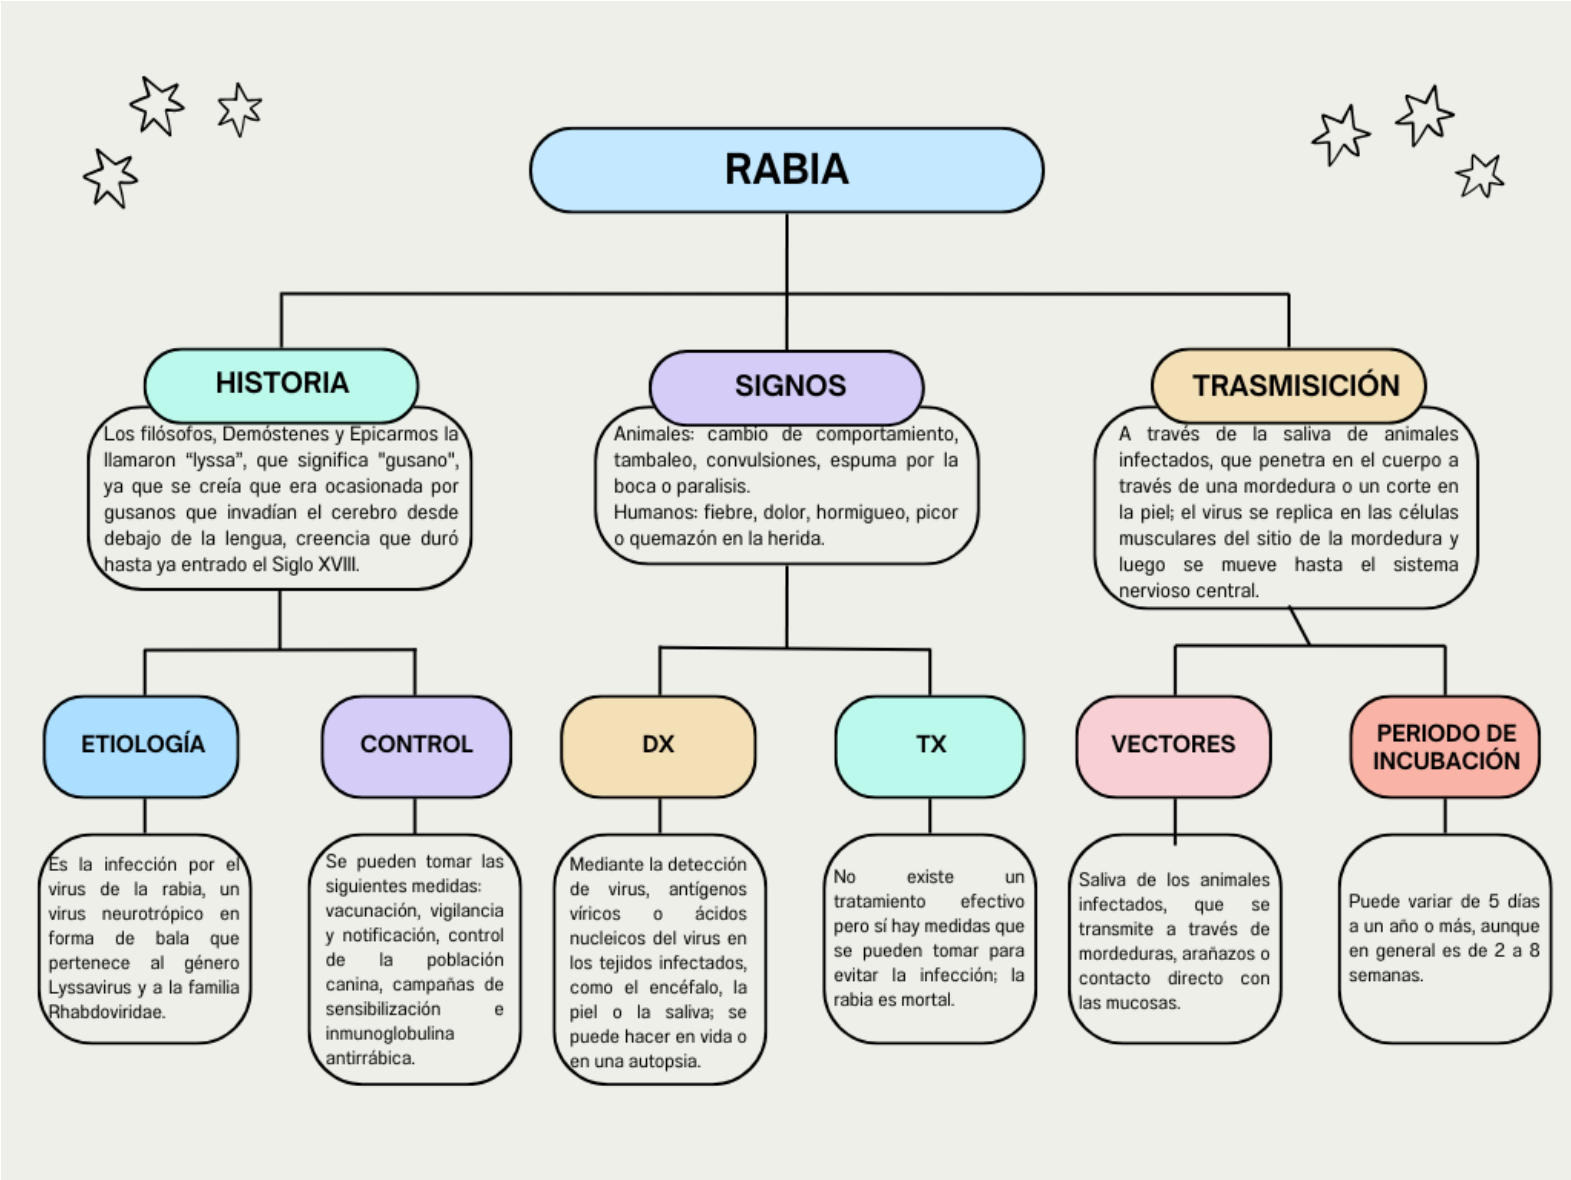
RABIA

HISTORIA

Los filósofos, Demóstenes y Epicarmos la llamaron "lyssa", que significa "gusano", ya que se creía que era ocasionada por gusanos que invadían el cerebro desde debajo de la lengua, creencia que duró hasta ya entrado el Siglo XVIII.

SIGNOS

Animales: cambio de comportamiento, tambaleo, convulsiones, espuma por la boca o paralisis.
Humanos: fiebre, dolor, hormigueo, picor o quemazón en la herida.

TRASMISICIÓN

A través de la saliva de animales infectados, que penetra en el cuerpo a través de una mordedura o un corte en la piel; el virus se replica en las células musculares del sitio de la mordedura y luego se mueve hasta el sistema nervioso central.

ETIOLOGÍA

Es la infección por el virus de la rabia, un virus neurotrópico en forma de bala que pertenece al género Lyssavirus y a la familia Rhabdoviridae.

CONTROL

Se pueden tomar las siguientes medidas: vacunación, vigilancia y notificación, control de la población canina, campañas de sensibilización e inmunoglobulina antirrábica.

DX

Mediante la detección de virus, antígenos víricos o ácidos nucleicos del virus en los tejidos infectados, como el encéfalo, la piel o la saliva; se puede hacer en vida o en una autopsia.

TX

No existe un tratamiento efectivo pero sí hay medidas que se pueden tomar para evitar la infección; la rabia es mortal.

VECTORES

Saliva de los animales infectados, que se transmite a través de mordeduras, arañazos o contacto directo con las mucosas.

PERIODO DE INCUBACIÓN

Puede variar de 5 días a un año o más, aunque en general es de 2 a 8 semanas.